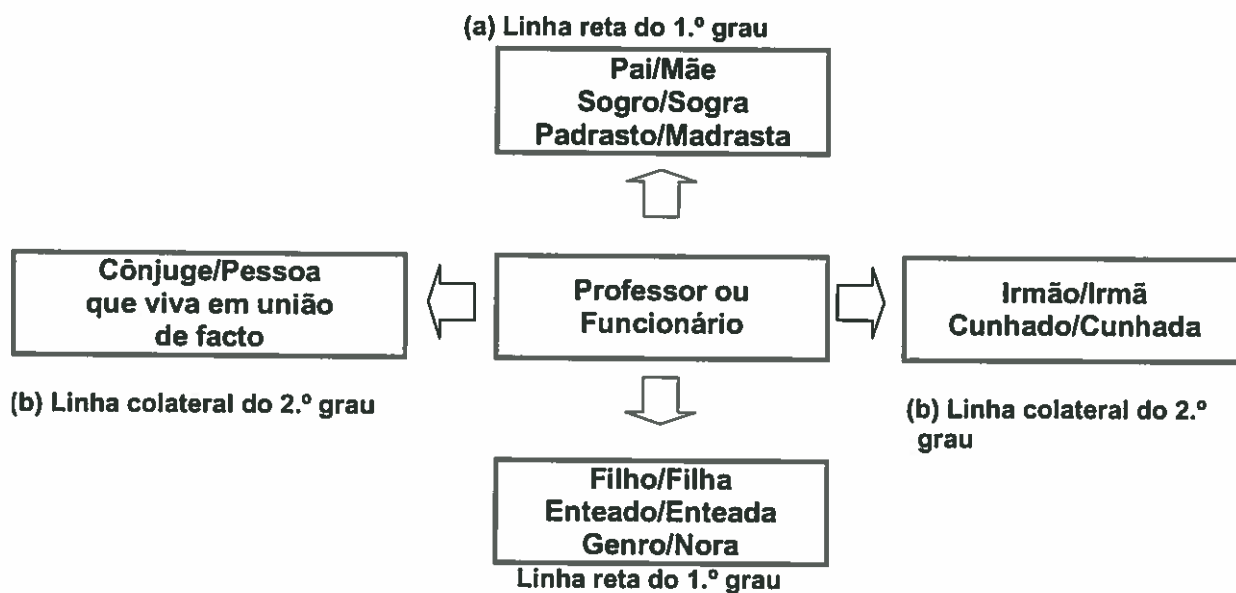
(a) Linha reta do 1.º grau

Pai/Mãe
Sogro/Sogra
Padrasto/Madrasta

Cônjuge/Pessoa que viva em união de facto

Professor ou Funcionário

Irmão/Irmã
Cunhado/Cunhada

(b) Linha colateral do 2.º grau

(b) Linha colateral do 2.º grau

Filho/Filha
Enteado/Enteada
Genro/Nora

Linha reta do 1.º grau